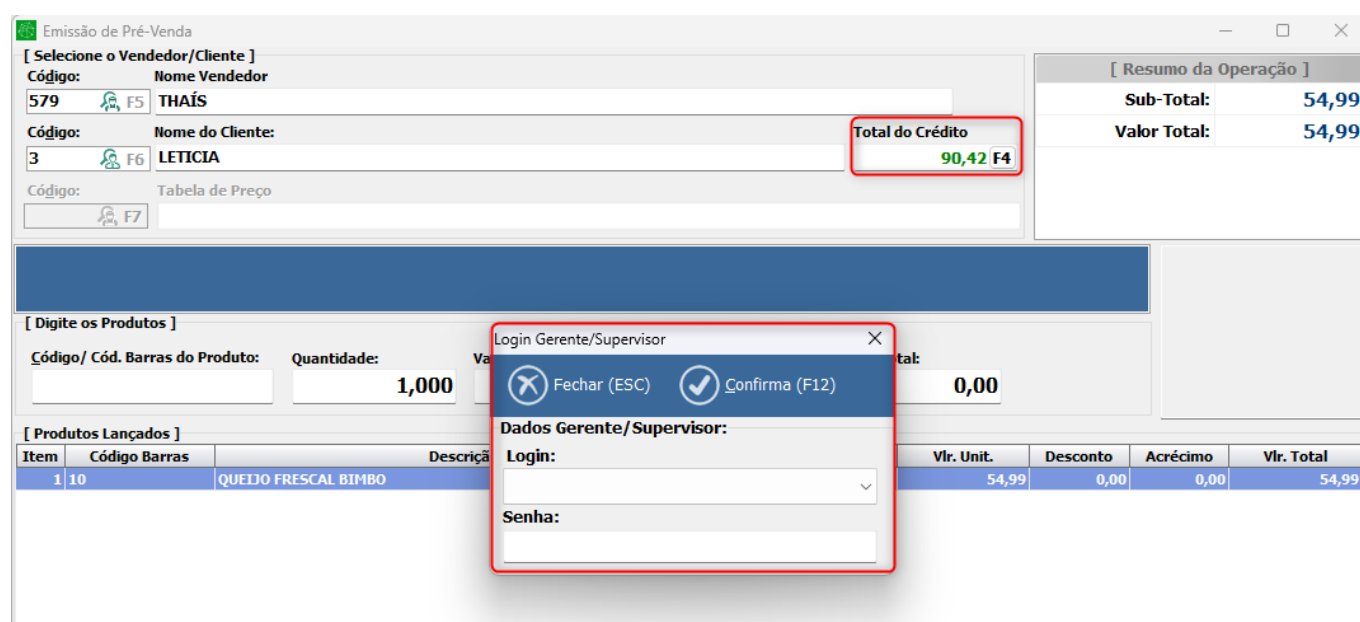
Emissão de Pré-Venda

[ Selecione o Vendedor/Cliente ]
Código: Nome Vendedor
579 F5 THAÍS
Código: Nome do Cliente: Total do Crédito
3 F6 LETICIA 90,42 F4
Código: Tabela de Preço
F7

[ Resumo da Operação ]
Sub-Total: 54,99
Valor Total: 54,99

[ Digite os Produtos ]
Código/ Cód. Barras do Produto: Quantidade: Va
1,000
tal:
0,00

[ Produtos Lançados ]

| Item | Código Barras | Descriçã | Vlr. Unit. | Desconto | Acréscimo | Vlr. Total |
|---|---|---|---|---|---|---|
| 1 | 10 | QUEIJO FRESCAL BIMBO | 54,99 | 0,00 | 0,00 | 54,99 |

Login Gerente/Supervisor
Fechar (ESC) Confirma (F12)
Dados Gerente/Supervisor:
Login:
Senha: